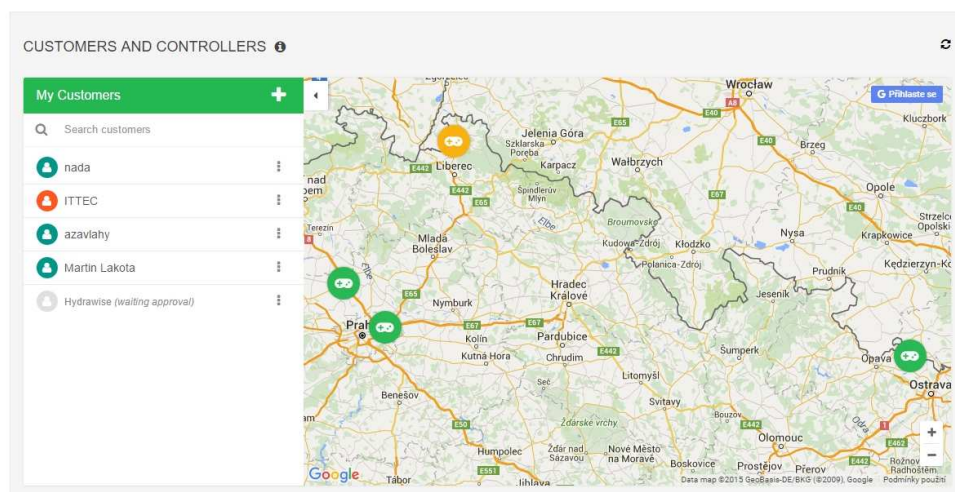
CUSTOMERS AND CONTROLLERS

My Customers

Search customers

nada

ITTEC

azavlahy

Martin Lakota

Hydrawise (waiting approval)

Přihlaste se

Wrocław
Jelenia Góra
Szklarska Poręba
Karpacz
Wałbrzych
Liberec
Špindlerův Mlýn
Brzeg
Opole
Kluczbork
Strzelce Opolskie
Krapkowice
Kędzierzyn-Koźle
Nysa
Prudnik
Kłodzko
Kudowa-Zdrój
Polanica-Zdrój
Broumovsko
Mladá Boleslav
Terezín
Nymburk
Hradec Králové
Jeseník
Praha
Kolín
Kutná Hora
Pardubice
Chrudim
Šumperk
Opava
Ostrava
Litomyšl
Svitavy
Benešov
Žďárské vrchy
Humpolec
Žďár nad Sázavou
Nové Město na Moravě
Olomouc
Boskovice
Prostějov
Přerov
Tábor
Jihlava
Rožnov pod Radhoštěm
Elbe
Labe
Sec
E65
E40
E442
E67
E50
E462
E551
A8

Google
Data map ©2015 GeoBasis-DE/BKG (©2009), Google   Podmínky použití